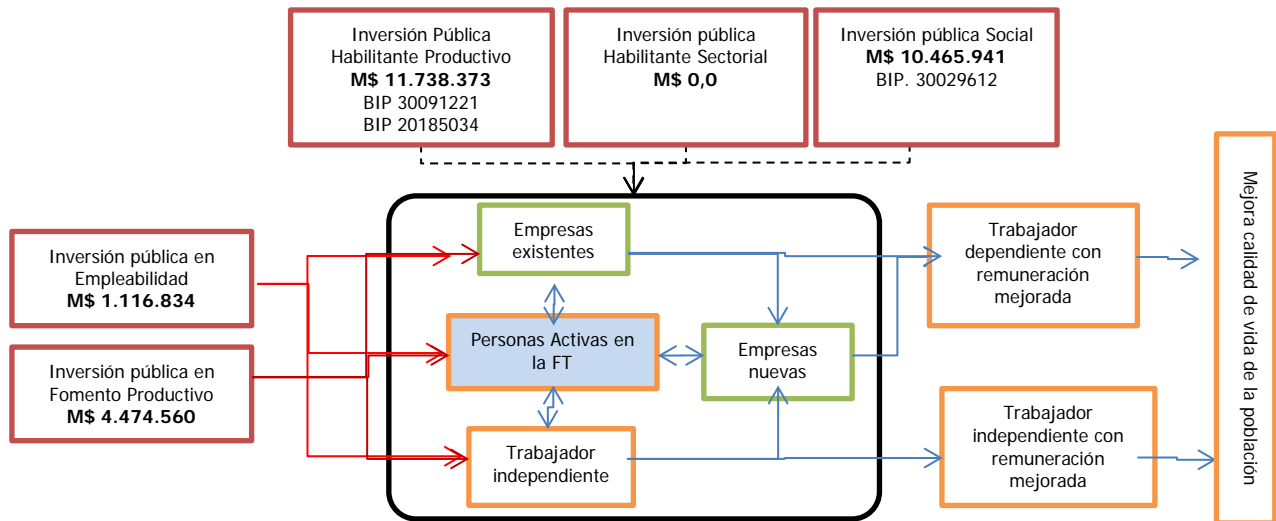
Inversión Pública Habilitante Productivo
**M$ 11.738.373**
BIP 30091221
BIP 20185034

Inversión pública Habilitante Sectorial
**M$ 0,0**

Inversión pública Social
**M$ 10.465.941**
BIP. 30029612

Inversión pública en Empleabilidad
**M$ 1.116.834**

Inversión pública en Fomento Productivo
**M$ 4.474.560**

Empresas existentes

Personas Activas en la FT

Empresas nuevas

Trabajador independiente

Trabajador dependiente con remuneración mejorada

Trabajador independiente con remuneración mejorada

Mejora calidad de vida de la población